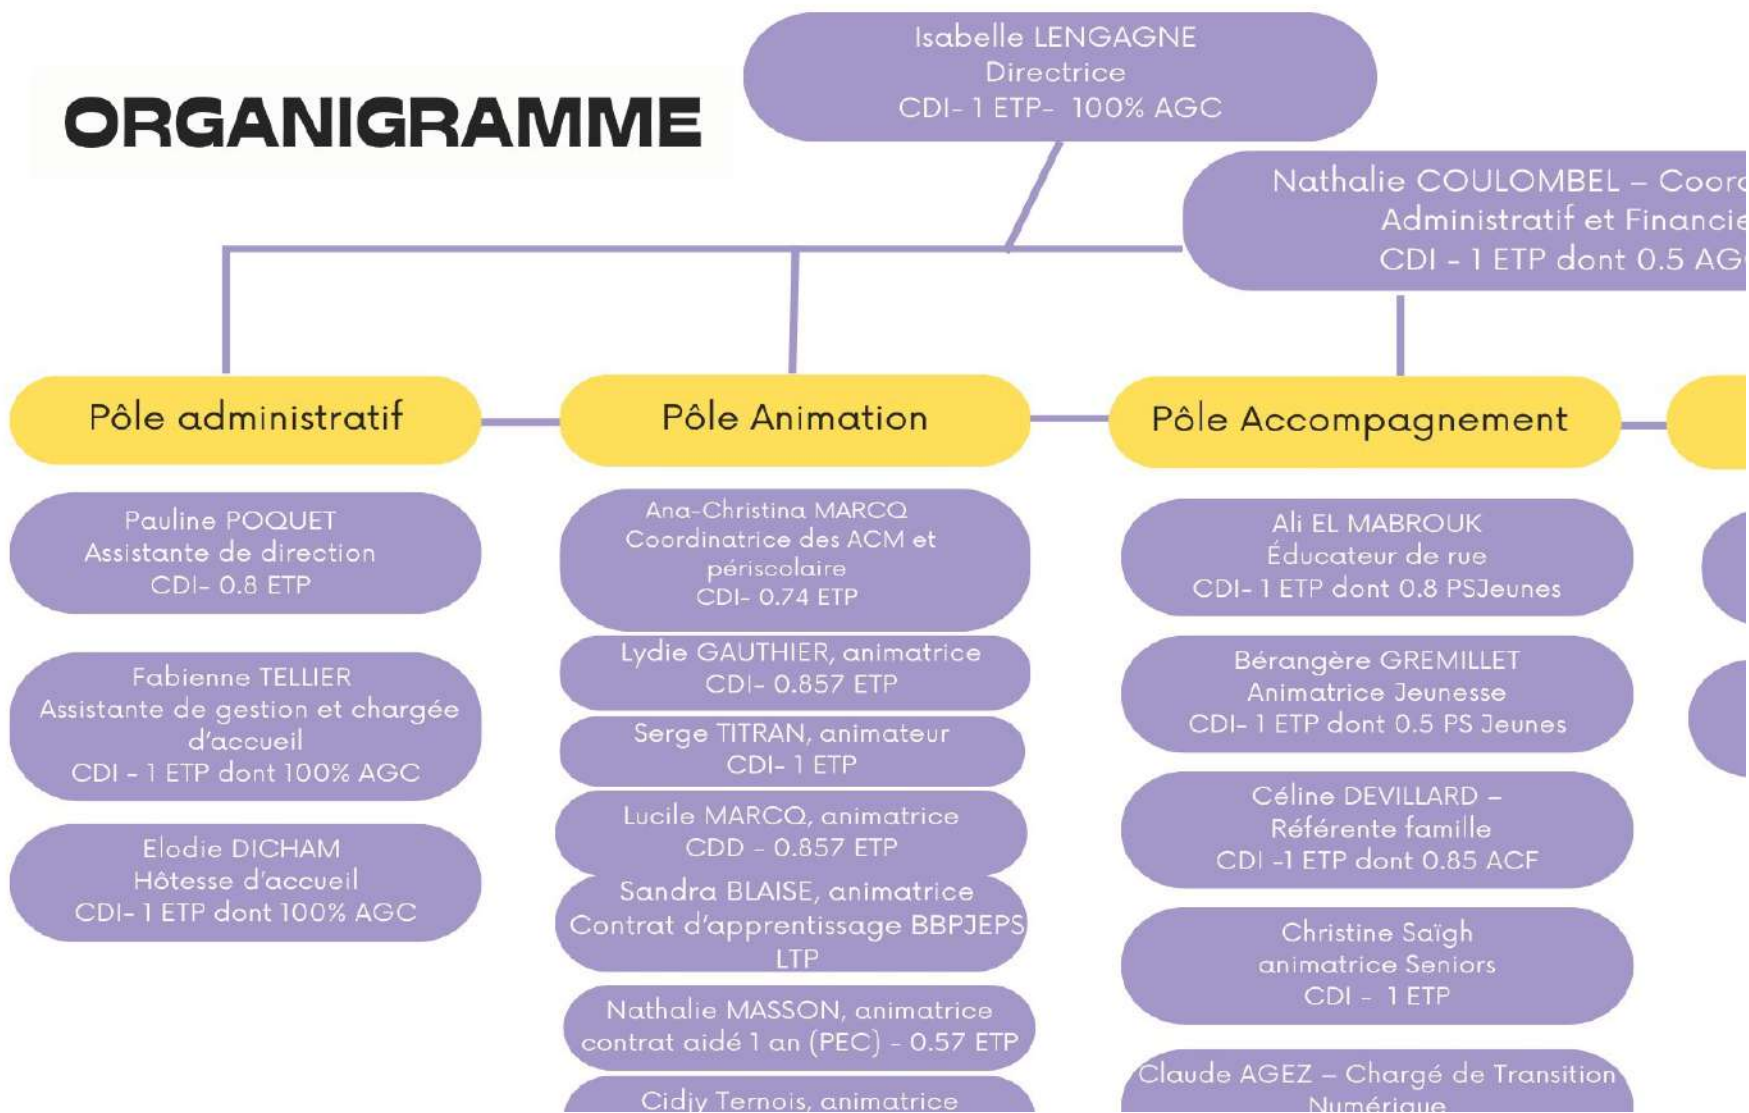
ORGANIGRAMME

Isabelle LENGAGNE
Directrice
CDI- 1 ETP- 100% AGC

Nathalie COULOMBEL – Coor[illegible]
Administratif et Financie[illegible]
CDI - 1 ETP dont 0.5 AG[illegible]

Pôle administratif

Pauline POQUET
Assistante de direction
CDI- 0.8 ETP

Fabienne TELLIER
Assistante de gestion et chargée d'accueil
CDI - 1 ETP dont 100% AGC

Elodie DICHAM
Hôtesse d'accueil
CDI- 1 ETP dont 100% AGC

Pôle Animation

Ana-Christina MARCQ
Coordinatrice des ACM et périscolaire
CDI- 0.74 ETP

Lydie GAUTHIER, animatrice
CDI- 0.857 ETP

Serge TITRAN, animateur
CDI- 1 ETP

Lucile MARCQ, animatrice
CDD - 0.857 ETP

Sandra BLAISE, animatrice
Contrat d'apprentissage BBPJEPS LTP

Nathalie MASSON, animatrice
contrat aidé 1 an (PEC) - 0.57 ETP

Cidjy Ternois, animatrice

Pôle Accompagnement

Ali EL MABROUK
Éducateur de rue
CDI- 1 ETP dont 0.8 PSJeunes

Bérangère GREMILLET
Animatrice Jeunesse
CDI- 1 ETP dont 0.5 PS Jeunes

Céline DEVILLARD –
Référente famille
CDI -1 ETP dont 0.85 ACF

Christine Saïgh
animatrice Seniors
CDI - 1 ETP

Claude AGEZ – Chargé de Transition
Numérique